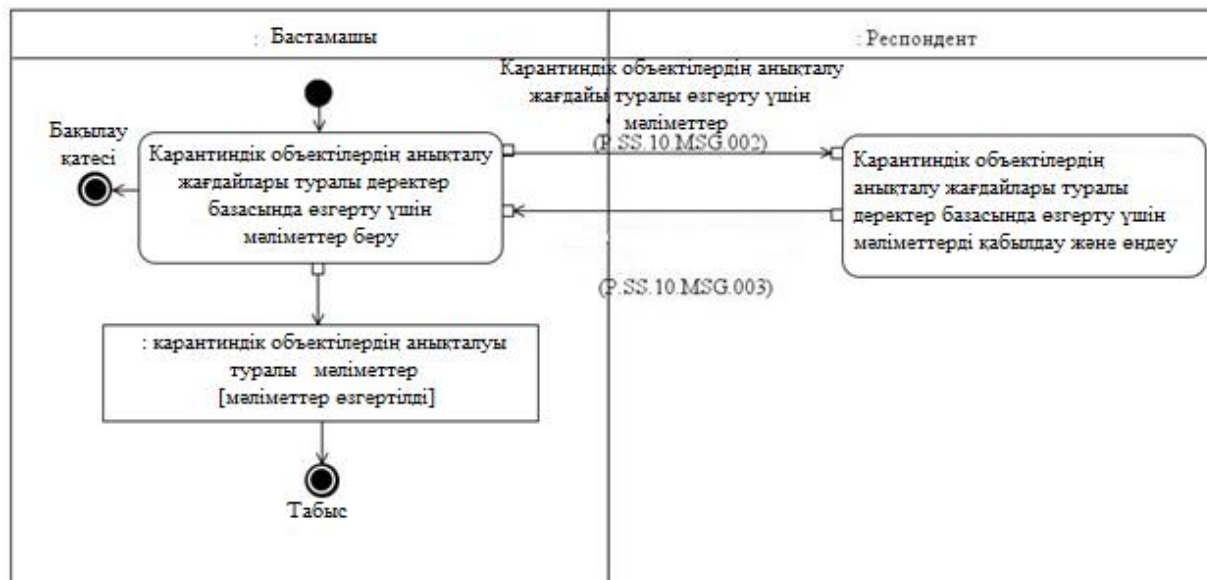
: Бастамашы

: Респондент

Карантиндік объектілердің анықталу жағдайы туралы өзгерту үшін мәліметтер

(P.SS.10.MSG.002)

Бақылау қатесі

Карантиндік объектілердің анықталу жағдайлары туралы деректер базасында өзгерту үшін мәліметтер беру

Карантиндік объектілердің анықталу жағдайлары туралы деректер базасында өзгерту үшін мәліметтерді қабылдау және өңдеу

(P.SS.10.MSG.003)

: карантиндік объектілердің анықталуы туралы мәліметтер [мәліметтер өзгертілді]

Табыс